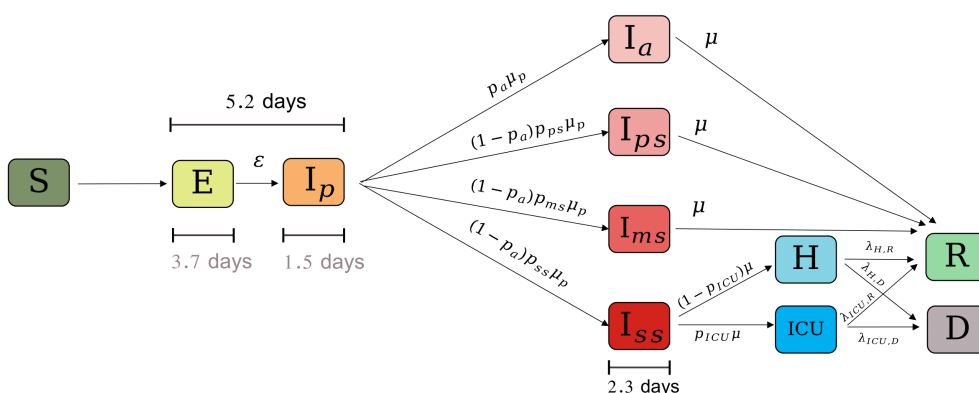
$I_a$

$\mu$

$p_a\mu_p$

5.2 days

$I_{ps}$

$\mu$

$(1-p_a)p_{ps}\mu_p$

S

E

$\varepsilon$

$I_p$

$(1-p_a)p_{ms}\mu_p$

$\mu$

$I_{ms}$

R

$(1-p_a)p_{ss}\mu_p$

H

$\lambda_{H,R}$

$\lambda_{H,D}$

3.7 days

1.5 days

$(1-p_{ICU})\mu$

$\lambda_{ICU,R}$

$I_{ss}$

$p_{ICU}\mu$

ICU

$\lambda_{ICU,D}$

D

2.3 days